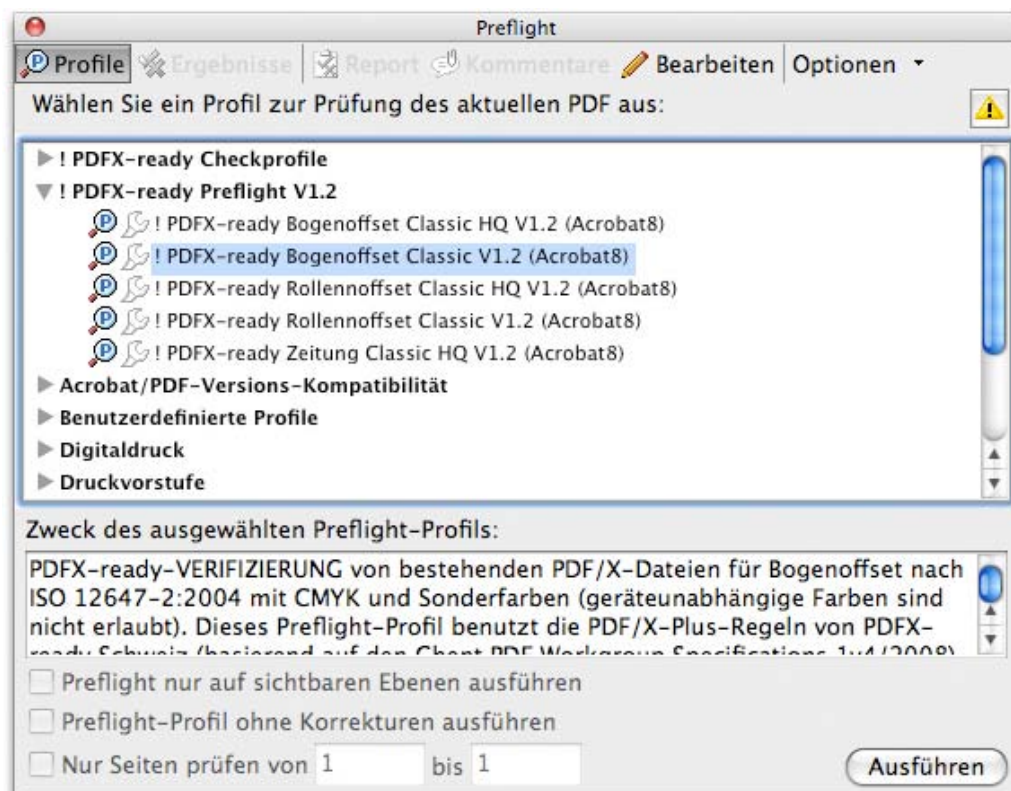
Preflight

Profile Ergebnisse Report Kommentare Bearbeiten Optionen

Wählen Sie ein Profil zur Prüfung des aktuellen PDF aus:

! PDFX-ready Checkprofile
! PDFX-ready Preflight V1.2
! PDFX-ready Bogenoffset Classic HQ V1.2 (Acrobat8)
! PDFX-ready Bogenoffset Classic V1.2 (Acrobat8)
! PDFX-ready Rollennoffset Classic HQ V1.2 (Acrobat8)
! PDFX-ready Rollennoffset Classic V1.2 (Acrobat8)
! PDFX-ready Zeitung Classic HQ V1.2 (Acrobat8)
Acrobat/PDF-Versions-Kompatibilität
Benutzerdefinierte Profile
Digitaldruck
Druckvorstufe

Zweck des ausgewählten Preflight-Profils:

PDFX-ready-VERIFIZIERUNG von bestehenden PDF/X-Dateien für Bogenoffset nach ISO 12647-2:2004 mit CMYK und Sonderfarben (geräteunabhängige Farben sind nicht erlaubt). Dieses Preflight-Profil benutzt die PDF/X-Plus-Regeln von PDFX-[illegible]

Preflight nur auf sichtbaren Ebenen ausführen

Preflight-Profil ohne Korrekturen ausführen

Nur Seiten prüfen von 1 bis 1

Ausführen